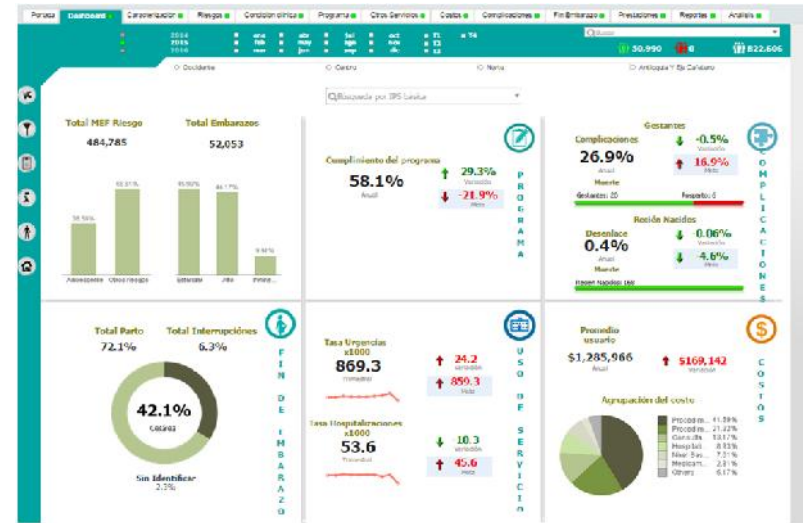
Portada Dashboard Caracterización Riesgos Condición clínica Programa Otros Servicios Costos Complicaciones Fin Embarazo Prestadores Reportes Análisis

2014 2015 2016 ene feb mar abr may jun jul ago sep oct nov dic T1 T2 T3 T4

Buscar

30.990 0 822.606

Occidente Centro Norte Antioquia Y Eje Cafetero

Búsqueda por IPS básica

Total MEF Riesgo
484,785

Total Embarazos
52,053

58.56% 92.51% 95.90% 86.17% 9.94%

Adolescente Otros riesgos Esperado Alto Primer...

Cumplimiento del programa
58.1%
Anual
29.3%
Variación
-21.9%
Meta

PROGRAMA

Gestantes
Complicaciones
26.9%
Anual
Muerte
-0.5%
Variación
16.9%
Meta
Gestantes: 20 Esperado: 22

Recién Nacidos
Desenlace
0.4%
Anual
Muerte
0.06%
Variación
-4.6%
Meta
Recién Nacidos 160

COMPLICACIONES

Total Parto
72.1%
Total Interrupciones
6.3%
42.1%
Cesárea
Sin Identificar
2.5%

FIN DE EMBARAZO

Tasa Urgencias x1000
869.3
Promedio
24.2
Variación
859.3
Meta

Tasa Hospitalizaciones x1000
53.6
Promedio
10.3
Variación
45.6
Meta

USO DE SERVICIOS

Promedio usuario
$1,285,966
Anual
$169,142
Variación

Agrupación del costo
Procedim... 41.59%
Procedim... 21.22%
Consulta 18.17%
Hospitali... 8.93%
Nivel Se... 7.21%
Medicam... 2.81%
Others 6.17%

COSTOS